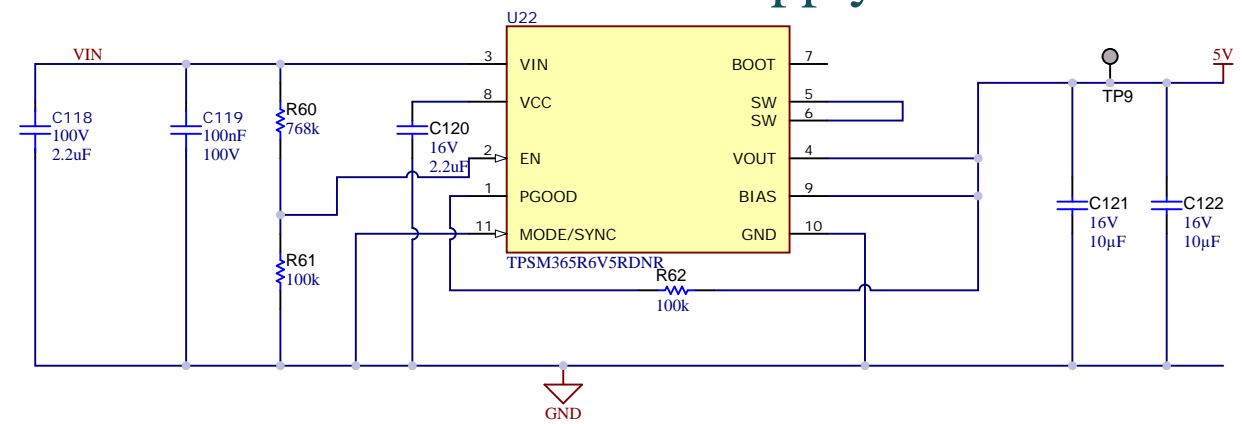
U22

VIN

3 VIN
8 VCC
2 EN
1 PGOOD
11 MODE/SYNC

BOOT 7
SW 5
SW 6
VOUT 4
BIAS 9
GND 10

TPSM365R6V5RDNR

C118
100V
2.2uF

C119
100nF
100V

R60
768k

C120
16V
2.2uF

R61
100k

R62
100k

TP9

5V

C121
16V
10µF

C122
16V
10µF

GND